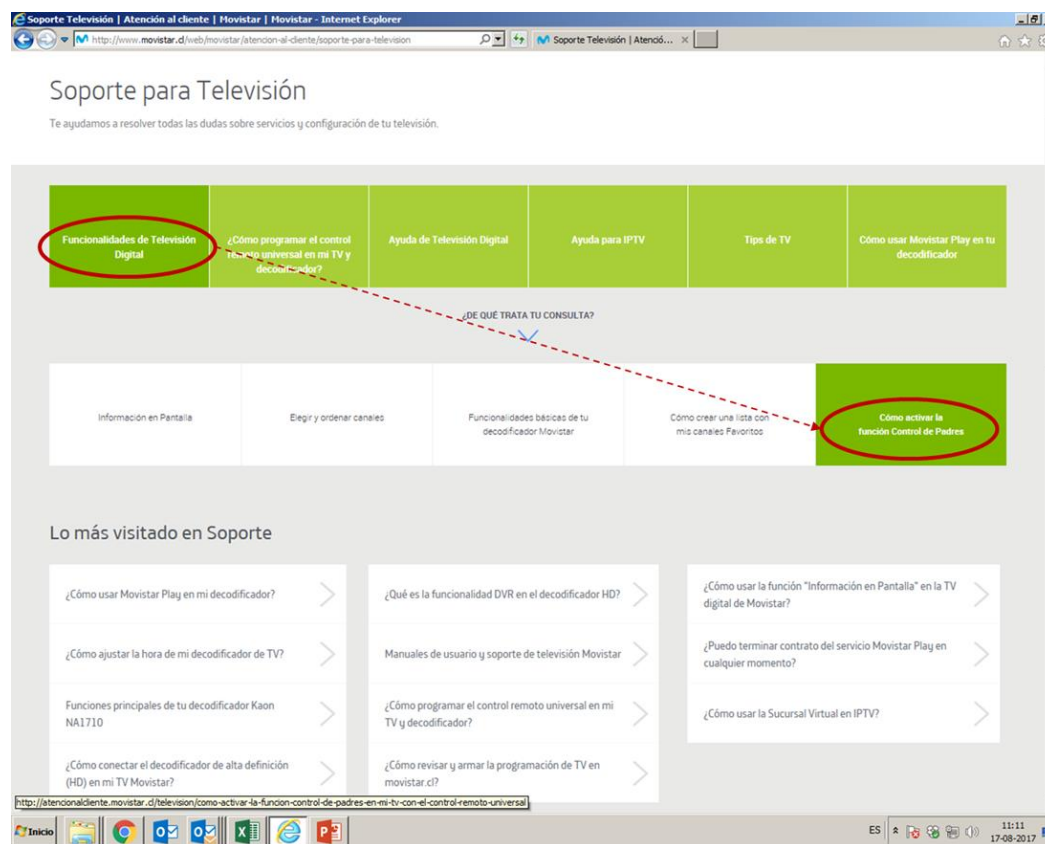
Soporte Televisión | Atención al cliente | Movistar | Movistar - Internet Explorer

http://www.movistar.cl/web/movistar/atencion-al-cliente/soporte-para-television

Soporte Televisión | Atenció... ×

Soporte para Televisión

Te ayudamos a resolver todas las dudas sobre servicios y configuración de tu televisión.

Funcionalidades de Televisión Digital

¿Cómo programar el control remoto universal en mi TV y decodificador?

Ayuda de Televisión Digital

Ayuda para IPTV

Tips de TV

Cómo usar Movistar Play en tu decodificador

¿DE QUÉ TRATA TU CONSULTA?

Información en Pantalla

Elegir y ordenar canales

Funcionalidades básicas de tu decodificador Movistar

Cómo crear una lista con mis canales Favoritos

Cómo activar la función Control de Padres

Lo más visitado en Soporte

¿Cómo usar Movistar Play en mi decodificador?

¿Qué es la funcionalidad DVR en el decodificador HD?

¿Cómo usar la función "Información en Pantalla" en la TV digital de Movistar?

¿Cómo ajustar la hora de mi decodificador de TV?

Manuales de usuario y soporte de televisión Movistar

¿Puedo terminar contrato del servicio Movistar Play en cualquier momento?

Funciones principales de tu decodificador Kaon NA1710

¿Cómo programar el control remoto universal en mi TV y decodificador?

¿Cómo usar la Sucursal Virtual en IPTV?

¿Cómo conectar el decodificador de alta definición (HD) en mi TV Movistar?

¿Cómo revisar y armar la programación de TV en movistar.cl?

http://atencionalcliente.movistar.cl/television/como-activar-la-funcion-control-de-padres-en-mi-tv-con-el-control-remoto-universal

Inicio

ES

11:11
17-08-2017